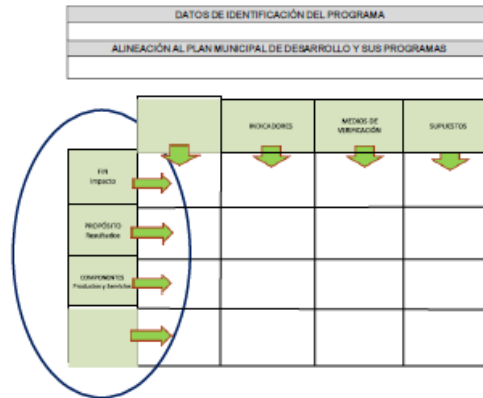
DATOS DE IDENTIFICACIÓN DEL PROGRAMA

ALINEACIÓN AL PLAN MUNICIPAL DE DESARROLLO Y SUS PROGRAMAS

| | | INDICADORES | MEDIOS DE VERIFICACIÓN | SUPUESTOS |
|---|---|---|---|---|
| FIN Impacto | | | | |
| PROPÓSITO Resultados | | | | |
| COMPONENTES Productos y Servicios | | | | |
| | | | | |